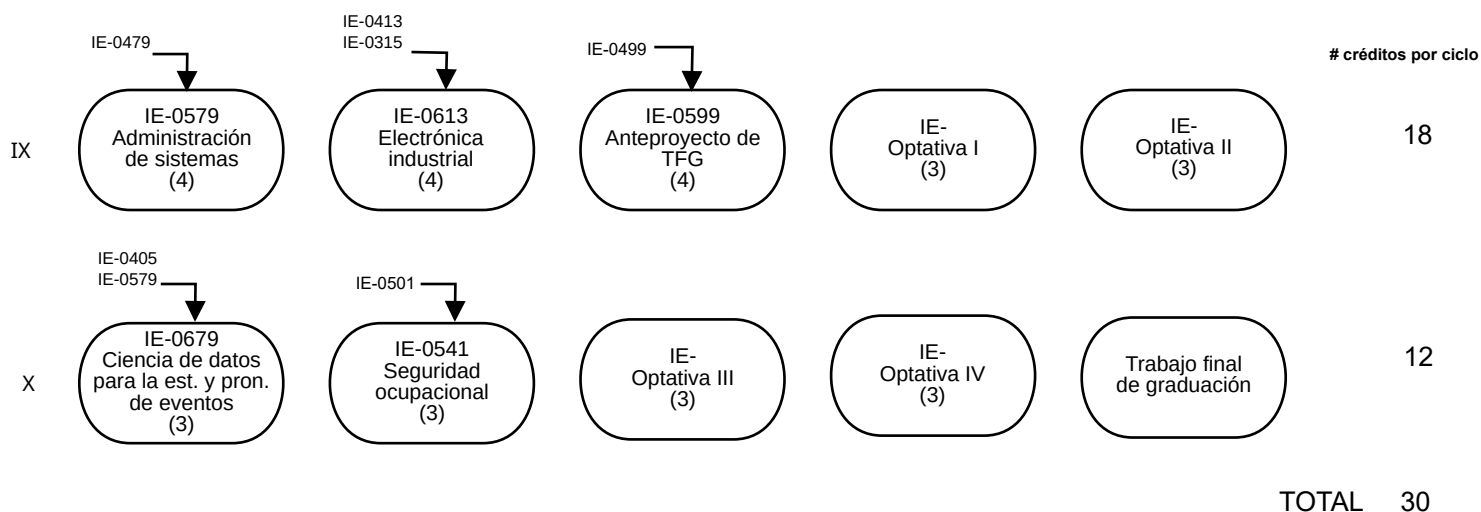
# créditos por ciclo

IX

IE-0479
IE-0579 Administración de sistemas (4)

IE-0413
IE-0315
IE-0613 Electrónica industrial (4)

IE-0499
IE-0599 Anteproyecto de TFG (4)

IE- Optativa I (3)

IE- Optativa II (3)

18

X

IE-0405
IE-0579
IE-0679 Ciencia de datos para la est. y pron. de eventos (3)

IE-0501
IE-0541 Seguridad ocupacional (3)

IE- Optativa III (3)

IE- Optativa IV (3)

Trabajo final de graduación

12

TOTAL 30